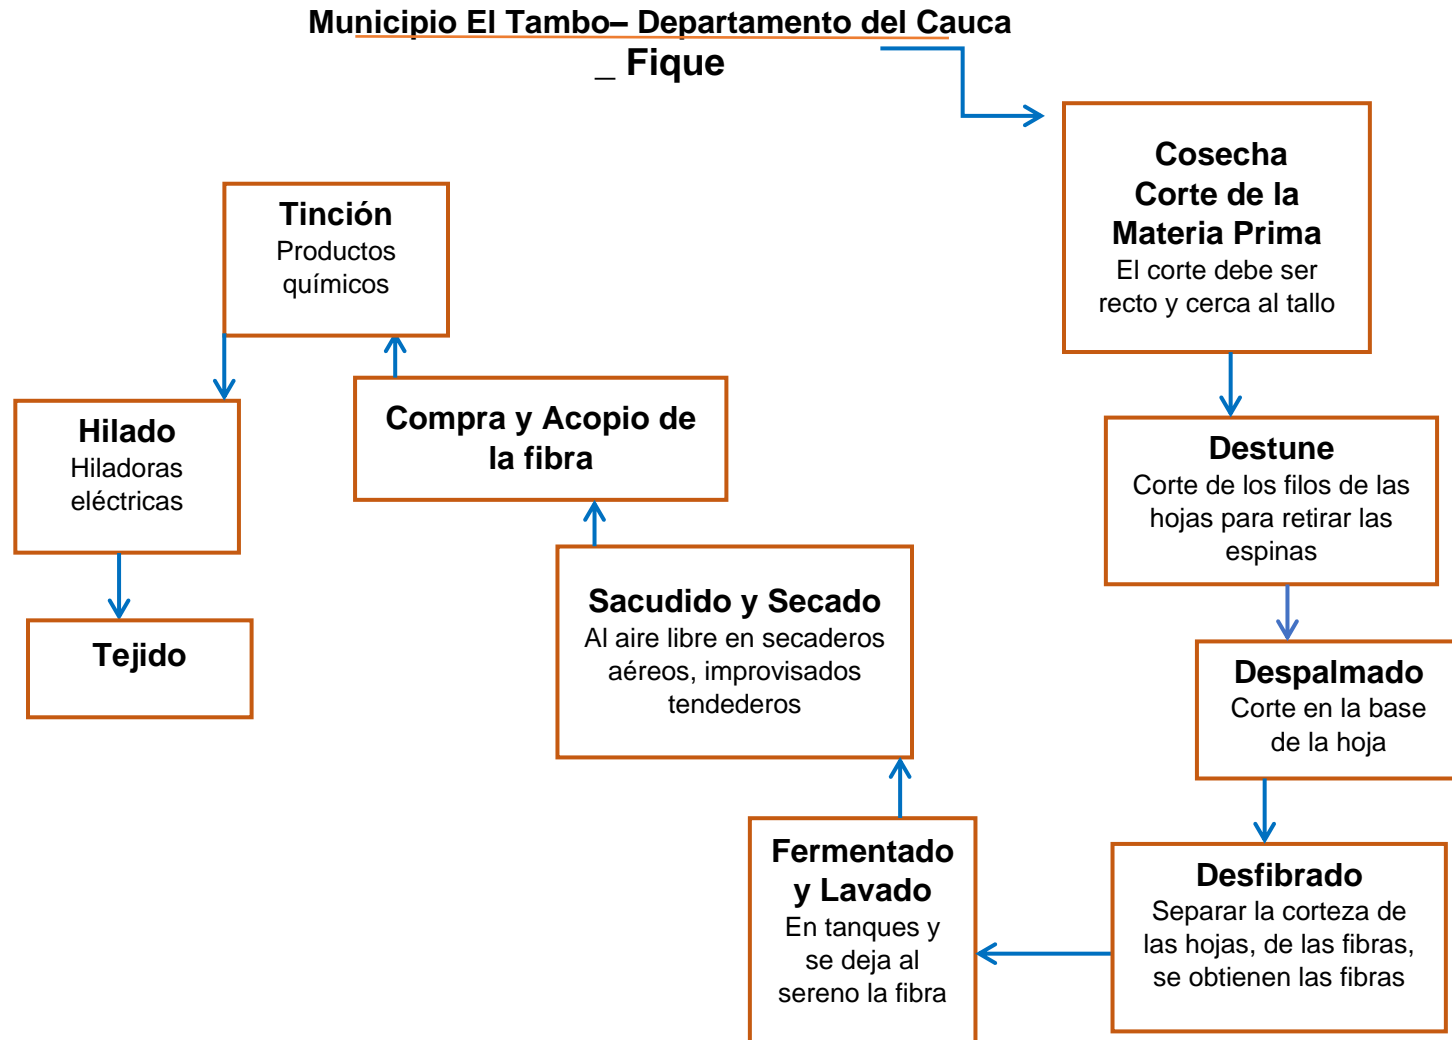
Municipio El Tambo– Departamento del Cauca
_ Fique

Cosecha
Corte de la Materia Prima
El corte debe ser recto y cerca al tallo

Destune
Corte de los filos de las hojas para retirar las espinas

Despalmado
Corte en la base de la hoja

Desfibrado
Separar la corteza de las hojas, de las fibras, se obtienen las fibras

Fermentado y Lavado
En tanques y se deja al sereno la fibra

Sacudido y Secado
Al aire libre en secaderos aéreos, improvisados tendederos

Compra y Acopio de la fibra

Tinción
Productos químicos

Hilado
Hiladoras eléctricas

Tejido